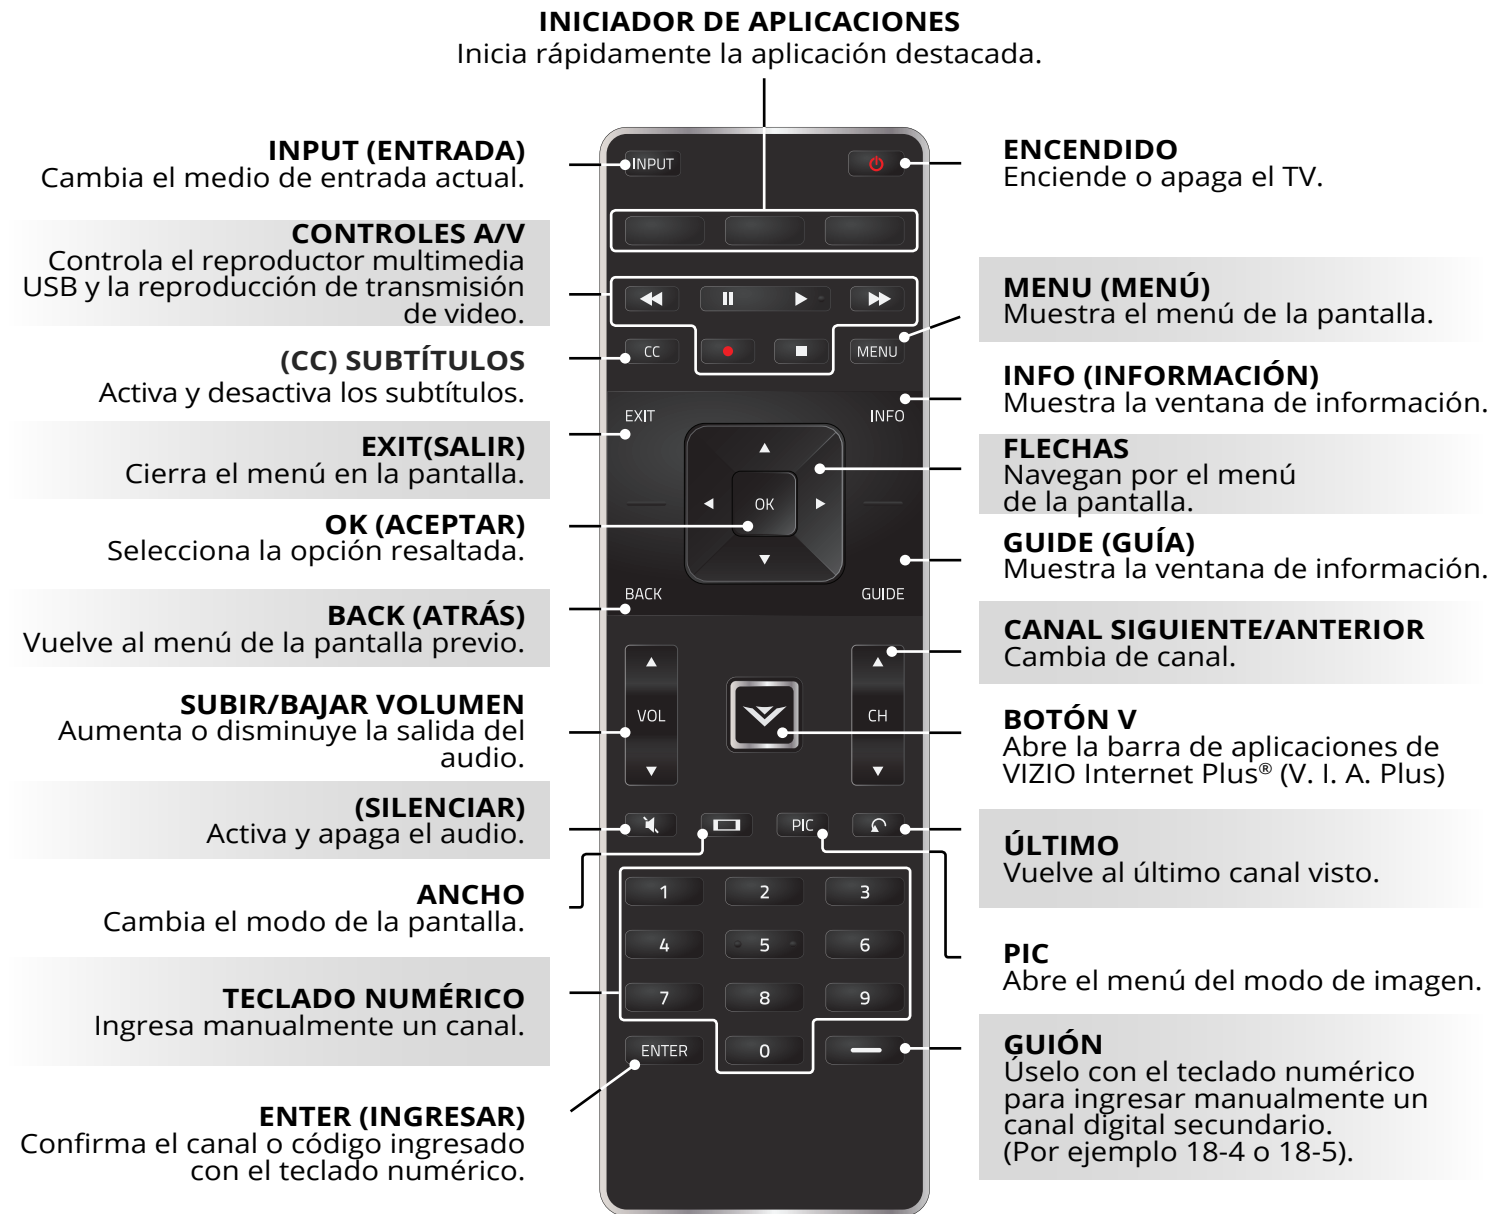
INICIADOR DE APLICACIONES
Inicia rápidamente la aplicación destacada.

INPUT (ENTRADA)
Cambia el medio de entrada actual.

CONTROLES A/V
Controla el reproductor multimedia USB y la reproducción de transmisión de video.

(CC) SUBTÍTULOS
Activa y desactiva los subtítulos.

EXIT(SALIR)
Cierra el menú en la pantalla.

OK (ACEPTAR)
Selecciona la opción resaltada.

BACK (ATRÁS)
Vuelve al menú de la pantalla previo.

SUBIR/BAJAR VOLUMEN
Aumenta o disminuye la salida del audio.

(SILENCIAR)
Activa y apaga el audio.

ANCHO
Cambia el modo de la pantalla.

TECLADO NUMÉRICO
Ingresa manualmente un canal.

ENTER (INGRESAR)
Confirma el canal o código ingresado con el teclado numérico.

INPUT
CC
MENU
EXIT
INFO
OK
BACK
GUIDE
VOL
CH
PIC
1
2
3
4
5
6
7
8
9
ENTER
0

ENCENDIDO
Enciende o apaga el TV.

MENU (MENÚ)
Muestra el menú de la pantalla.

INFO (INFORMACIÓN)
Muestra la ventana de información.

FLECHAS
Navegan por el menú de la pantalla.

GUIDE (GUÍA)
Muestra la ventana de información.

CANAL SIGUIENTE/ANTERIOR
Cambia de canal.

BOTÓN V
Abre la barra de aplicaciones de VIZIO Internet Plus® (V. I. A. Plus)

ÚLTIMO
Vuelve al último canal visto.

PIC
Abre el menú del modo de imagen.

GUIÓN
Úselo con el teclado numérico para ingresar manualmente un canal digital secundario.
(Por ejemplo 18-4 o 18-5).